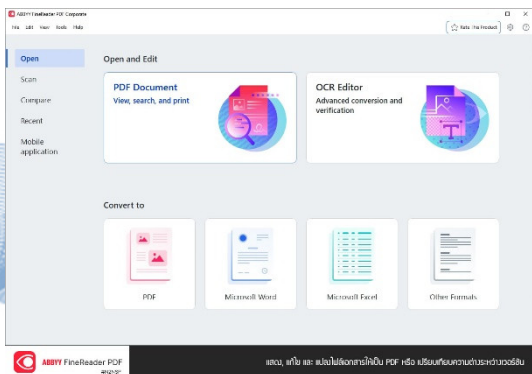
ABBYY FineReader PDF Corporate

File Edit View Tools Help

Rate the Product

Open

Scan

Compare

Recent

Mobile application

Open and Edit

PDF Document

View, search, and print

OCR Editor

Advanced conversion and verification

Convert to

PDF

Microsoft Word

Microsoft Excel

Other Formats

ABBYY FineReader PDF

สแกน, แก้ไข และ แปลงไฟล์เอกสารให้เป็น PDF หรือ เปรียบเทียบความต่างระหว่างเวอร์ชัน